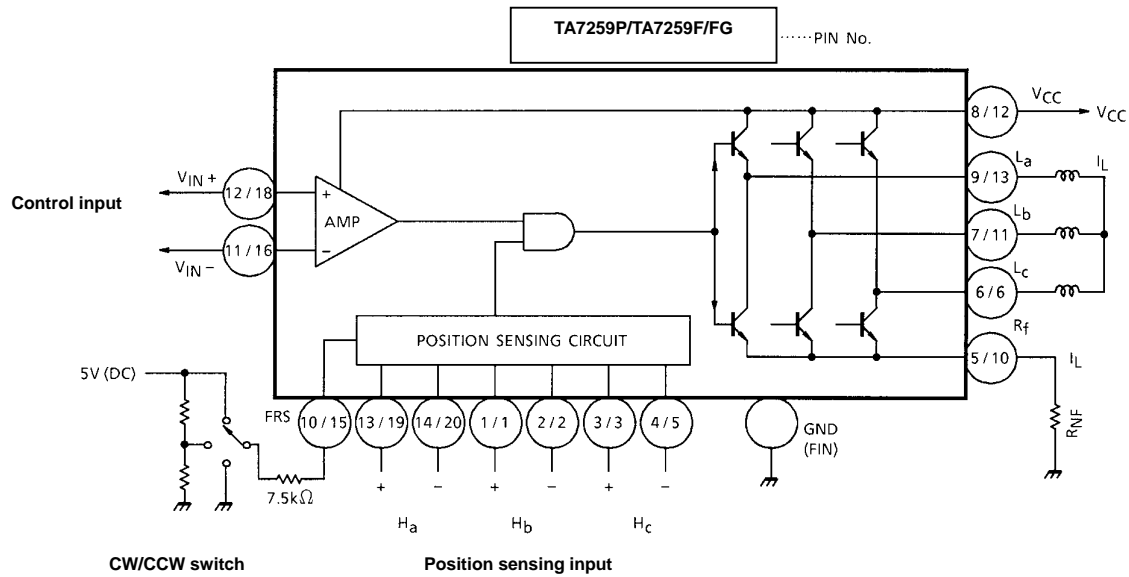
TA7259P/TA7259F/FG ······PIN No.

$V_{IN}$ +
12 / 18
Control input
11 / 16
$V_{IN}$ −
+
AMP
−
POSITION SENSING CIRCUIT
8 / 12
$V_{CC}$
$V_{CC}$
9 / 13
$L_a$
$I_L$
7 / 11
$L_b$
6 / 6
$L_c$
$R_f$
5 / 10
$I_L$
$R_{NF}$
5V (DC)
FRS
10 / 15
13 / 19
14 / 20
1 / 1
2 / 2
3 / 3
4 / 5
GND
(FIN)
7.5kΩ
+
−
+
−
+
−
$H_a$
$H_b$
$H_c$
CW/CCW switch
Position sensing input